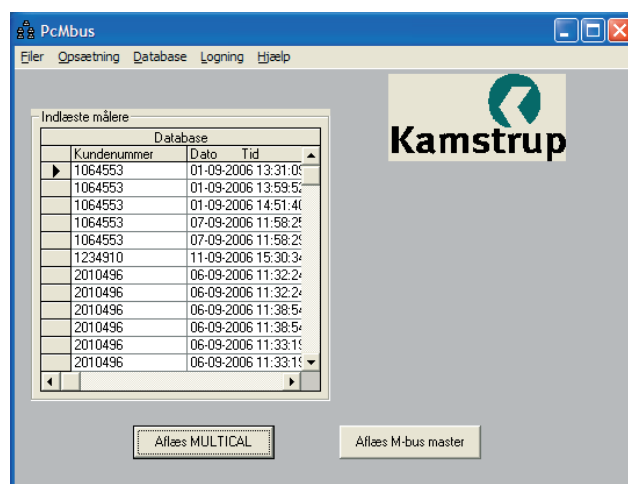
PcMbus

Filer Opsætning Database Logning Hjælp

Indlæste målere

| Database | |
|---|---|
| Kundenummer | Dato Tid |
| 1064553 | 01-09-2006 13:31:0 |
| 1064553 | 01-09-2006 13:59:5 |
| 1064553 | 01-09-2006 14:51:4 |
| 1064553 | 07-09-2006 11:58:2 |
| 1064553 | 07-09-2006 11:58:2 |
| 1234910 | 11-09-2006 15:30:3 |
| 2010496 | 06-09-2006 11:32:2 |
| 2010496 | 06-09-2006 11:32:2 |
| 2010496 | 06-09-2006 11:38:5 |
| 2010496 | 06-09-2006 11:38:5 |
| 2010496 | 06-09-2006 11:33:1 |
| 2010496 | 06-09-2006 11:33:1 |

Kamstrup

Aflæs MULTICAL

Aflæs M-bus master